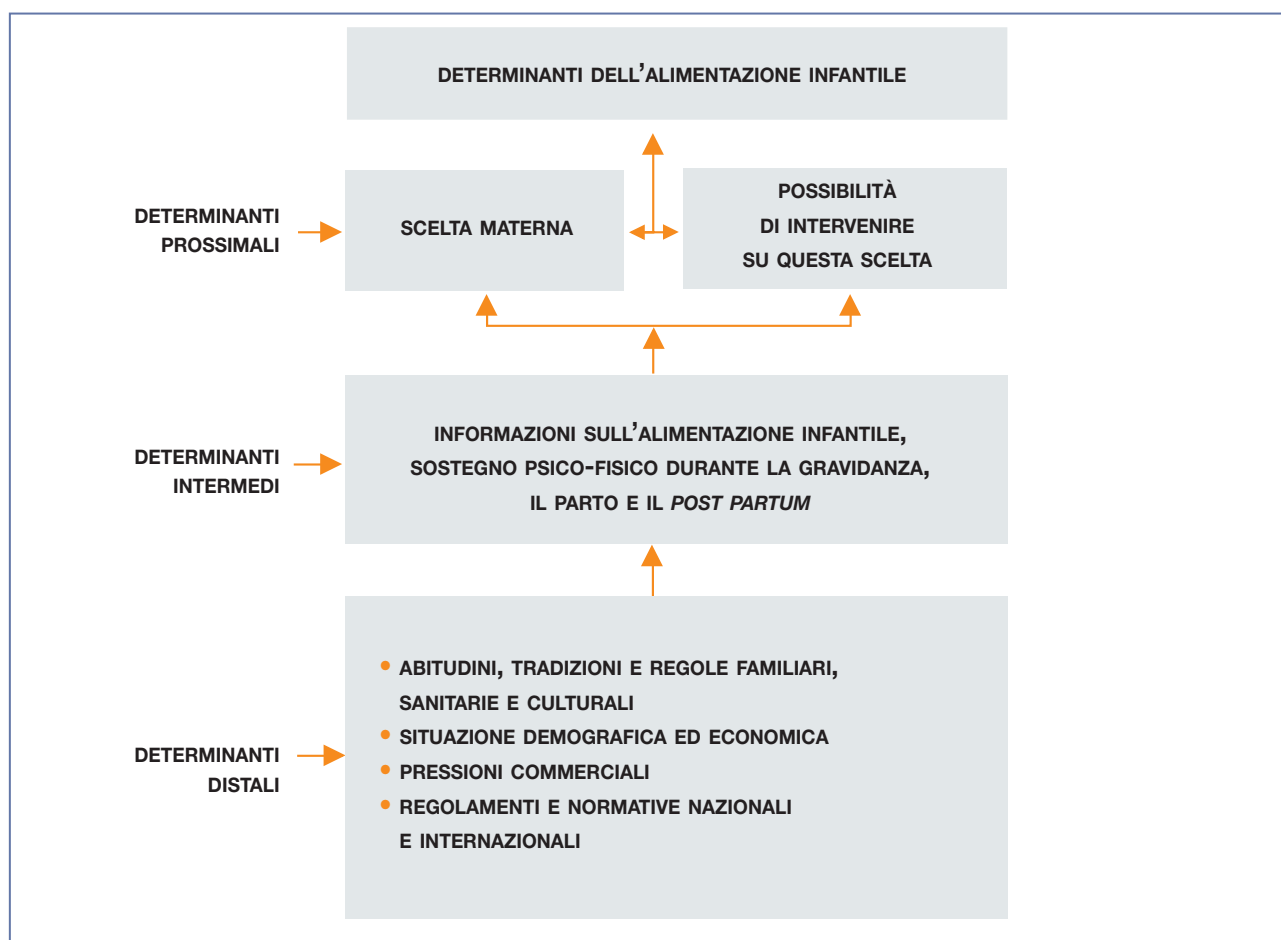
DETERMINANTI DELL'ALIMENTAZIONE INFANTILE

DETERMINANTI PROSSIMALI

SCELTA MATERNA

POSSIBILITÀ DI INTERVENIRE SU QUESTA SCELTA

DETERMINANTI INTERMEDI

INFORMAZIONI SULL'ALIMENTAZIONE INFANTILE, SOSTEGNO PSICO-FISICO DURANTE LA GRAVIDANZA, IL PARTO E IL *POST PARTUM*

DETERMINANTI DISTALI

• ABITUDINI, TRADIZIONI E REGOLE FAMILIARI, SANITARIE E CULTURALI
• SITUAZIONE DEMOGRAFICA ED ECONOMICA
• PRESSIONI COMMERCIALI
• REGOLAMENTI E NORMATIVE NAZIONALI E INTERNAZIONALI